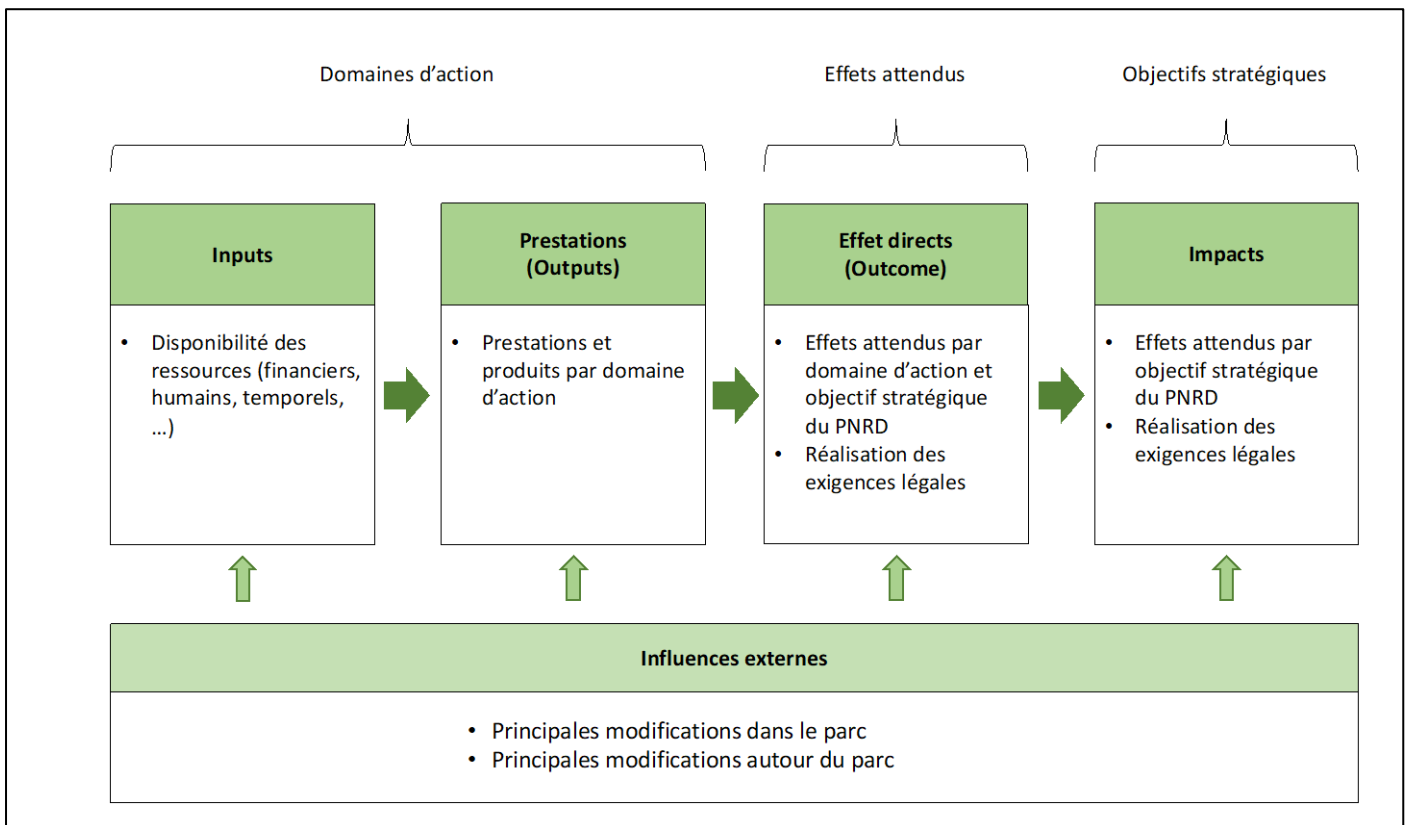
Domaines d’action

Effets attendus

Objectifs stratégiques

Inputs

• Disponibilité des ressources (financiers, humains, temporels, …)

Prestations (Outputs)

• Prestations et produits par domaine d’action

Effet directs (Outcome)

• Effets attendus par domaine d’action et objectif stratégique du PNRD
• Réalisation des exigences légales

Impacts

• Effets attendus par objectif stratégique du PNRD
• Réalisation des exigences légales

Influences externes

• Principales modifications dans le parc
• Principales modifications autour du parc